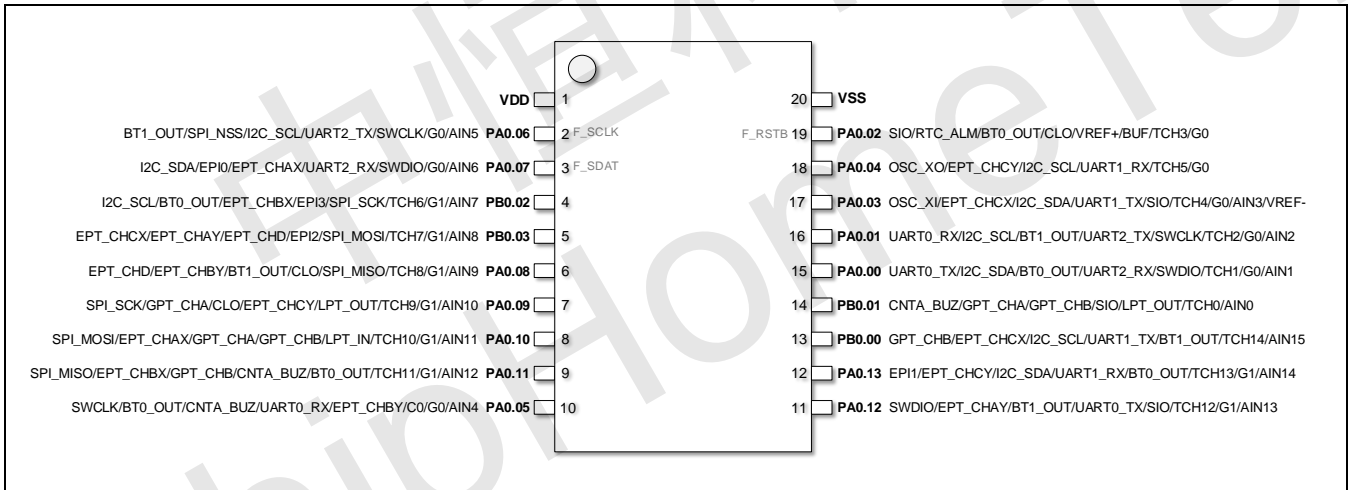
VDD 1
BT1_OUT/SPI_NSS/I2C_SCL/UART2_TX/SWCLK/G0/AIN5 PA0.06 2 F_SCLK
I2C_SDA/EPI0/EPT_CHAX/UART2_RX/SWDIO/G0/AIN6 PA0.07 3 F_SDAT
I2C_SCL/BT0_OUT/EPT_CHBX/EPI3/SPI_SCK/TCH6/G1/AIN7 PB0.02 4
EPT_CHCX/EPT_CHAY/EPT_CHD/EPI2/SPI_MOSI/TCH7/G1/AIN8 PB0.03 5
EPT_CHD/EPT_CHBY/BT1_OUT/CLO/SPI_MISO/TCH8/G1/AIN9 PA0.08 6
SPI_SCK/GPT_CHA/CLO/EPT_CHCY/LPT_OUT/TCH9/G1/AIN10 PA0.09 7
SPI_MOSI/EPT_CHAX/GPT_CHA/GPT_CHB/LPT_IN/TCH10/G1/AIN11 PA0.10 8
SPI_MISO/EPT_CHBX/GPT_CHB/CNTA_BUZ/BT0_OUT/TCH11/G1/AIN12 PA0.11 9
SWCLK/BT0_OUT/CNTA_BUZ/UART0_RX/EPT_CHBY/C0/G0/AIN4 PA0.05 10

20 VSS
F_RSTB 19 PA0.02 SIO/RTC_ALM/BT0_OUT/CLO/VREF+/BUF/TCH3/G0
18 PA0.04 OSC_XO/EPT_CHCY/I2C_SCL/UART1_RX/TCH5/G0
17 PA0.03 OSC_XI/EPT_CHCX/I2C_SDA/UART1_TX/SIO/TCH4/G0/AIN3/VREF-
16 PA0.01 UART0_RX/I2C_SCL/BT1_OUT/UART2_TX/SWCLK/TCH2/G0/AIN2
15 PA0.00 UART0_TX/I2C_SDA/BT0_OUT/UART2_RX/SWDIO/TCH1/G0/AIN1
14 PB0.01 CNTA_BUZ/GPT_CHA/GPT_CHB/SIO/LPT_OUT/TCH0/AIN0
13 PB0.00 GPT_CHB/EPT_CHCX/I2C_SCL/UART1_TX/BT1_OUT/TCH14/AIN15
12 PA0.13 EPI1/EPT_CHCY/I2C_SDA/UART1_RX/BT0_OUT/TCH13/G1/AIN14
11 PA0.12 SWDIO/EPT_CHAY/BT1_OUT/UART0_TX/SIO/TCH12/G1/AIN13